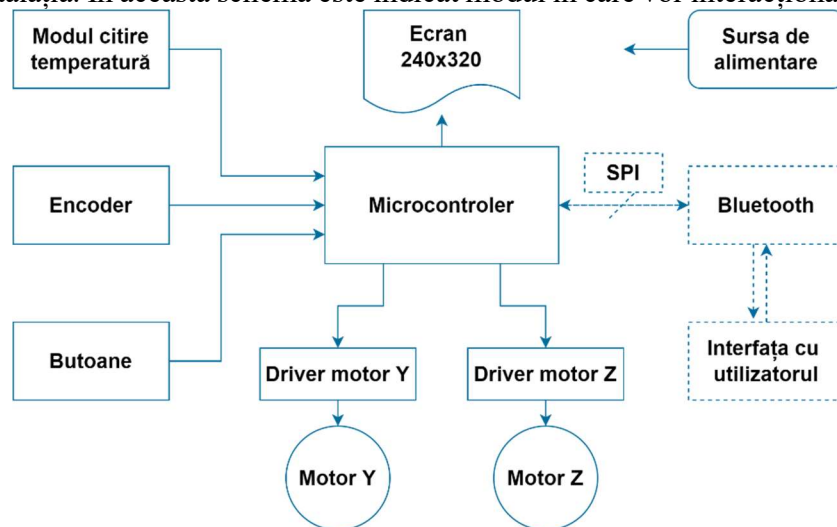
alația. În această schemă este indicat modul în care vor interacționa

Modul citire temperatură

Ecran 240x320

Sursa de alimentare

Encoder

Microcontroler

SPI

Bluetooth

Butoane

Driver motor Y

Driver motor Z

Interfața cu utilizatorul

Motor Y

Motor Z